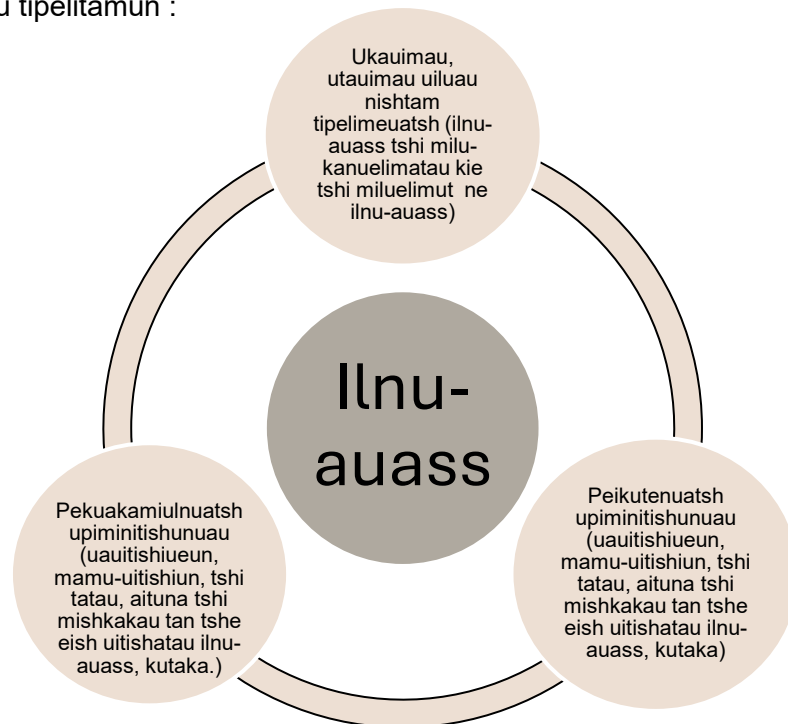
u tipelitamun :

Ukauimau, utauimau uiluau nishtam tipelimeuatsh (ilnu-auass tshi milu-kanuelimatau kie tshi miluelimut ne ilnu-auass)

Ilnu-auass

Pekuakamiulnuatsh upiminitishunuau (uauitishiueun, mamu-uitishiun, tshi tatau, aituna tshi mishkakau tan tshe eish uitishatau ilnu-auass, kutaka.)

Peikutenuatsh upiminitishunuau (uauitishiueun, mamu-uitishiun, tshi tatau, aituna tshi mishkakau tan tshe eish uitishatau ilnu-auass, kutaka)